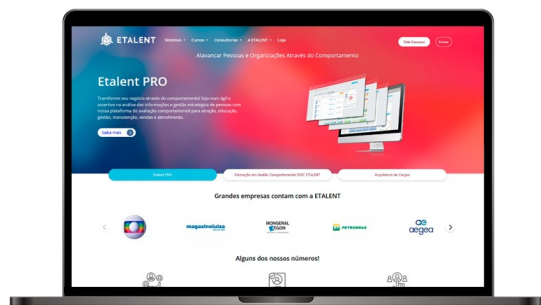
ETALENT Sistemas Cursos Consultorias A ETALENT Loja Fale Conosco Entrar

Alavancar Pessoas e Organizações Através do Comportamento

Etalent PRO

Transforme seu negócio através do comportamento! Seja mais ágil e assertivo na análise das informações e gestão estratégica de pessoas com nossa plataforma de avaliação comportamental para a atração, educação, gestão, manutenção, vendas e atendimento.

Saiba mais

Etalent PRO | Formação em Gestão Comportamental DISC ETALENT | Arquitetura de Cargos

Grandes empresas contam com a ETALENT

magazineluiza | MONGERAL AEGON | PETROBRAS | aegea

Alguns dos nossos números!